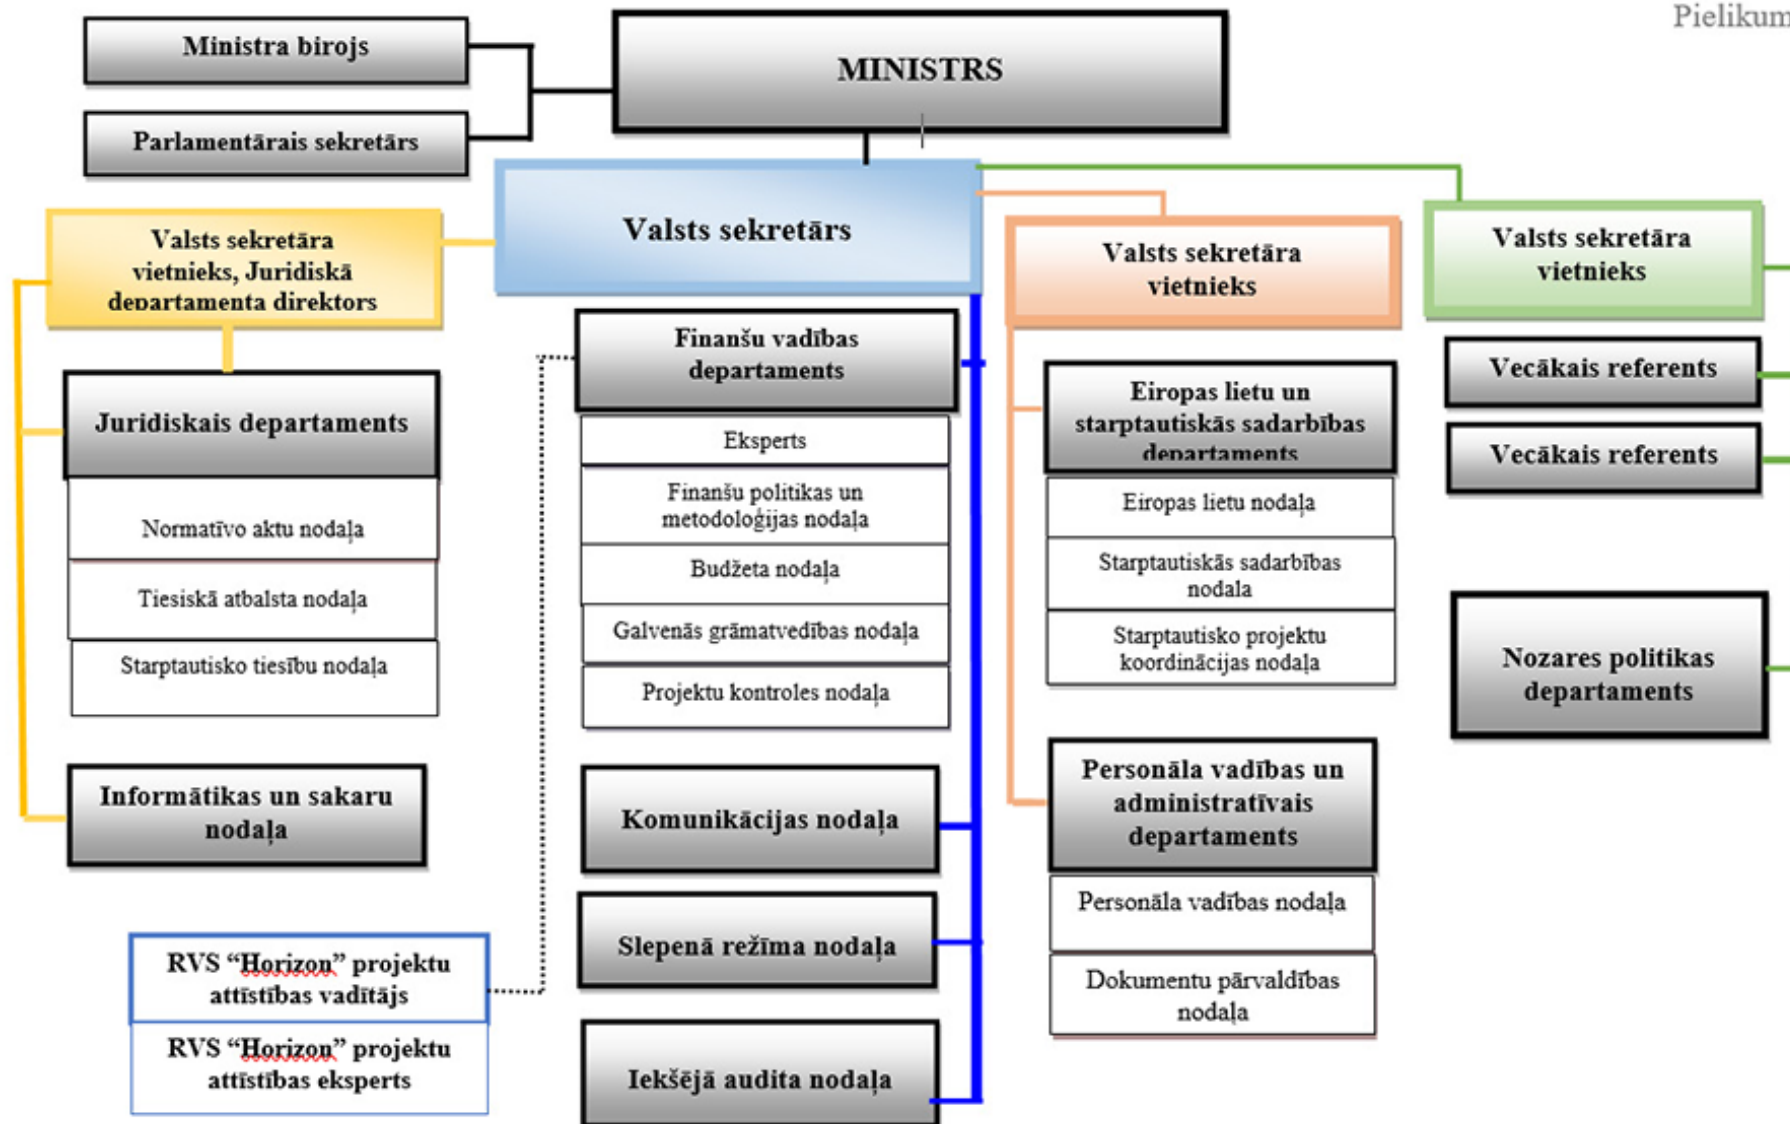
Pielikum

Ministra birojs

Parlamentārais sekretārs

MINISTRS

Valsts sekretārs

Valsts sekretāra vietnieks, Juridiskā departamenta direktors

Juridiskais departaments

Normatīvo aktu nodaļa

Tiesiskā atbalsta nodaļa

Starptautisko tiesību nodaļa

Informātikas un sakaru nodaļa

RVS "Horizon" projektu attīstības vadītājs

RVS "Horizon" projektu attīstības eksperts

Finanšu vadības departaments

Eksperts

Finanšu politikas un metodoloģijas nodaļa

Budžeta nodaļa

Galvenās grāmatvedības nodaļa

Projektu kontroles nodaļa

Komunikācijas nodaļa

Slepenā režīma nodaļa

Iekšējā audita nodaļa

Valsts sekretāra vietnieks

Eiropas lietu un starptautiskās sadarbības departaments

Eiropas lietu nodaļa

Starptautiskās sadarbības nodaļa

Starptautisko projektu koordinācijas nodaļa

Personāla vadības un administratīvais departaments

Personāla vadības nodaļa

Dokumentu pārvaldības nodaļa

Valsts sekretāra vietnieks

Vecākais referents

Vecākais referents

Nozares politikas departaments